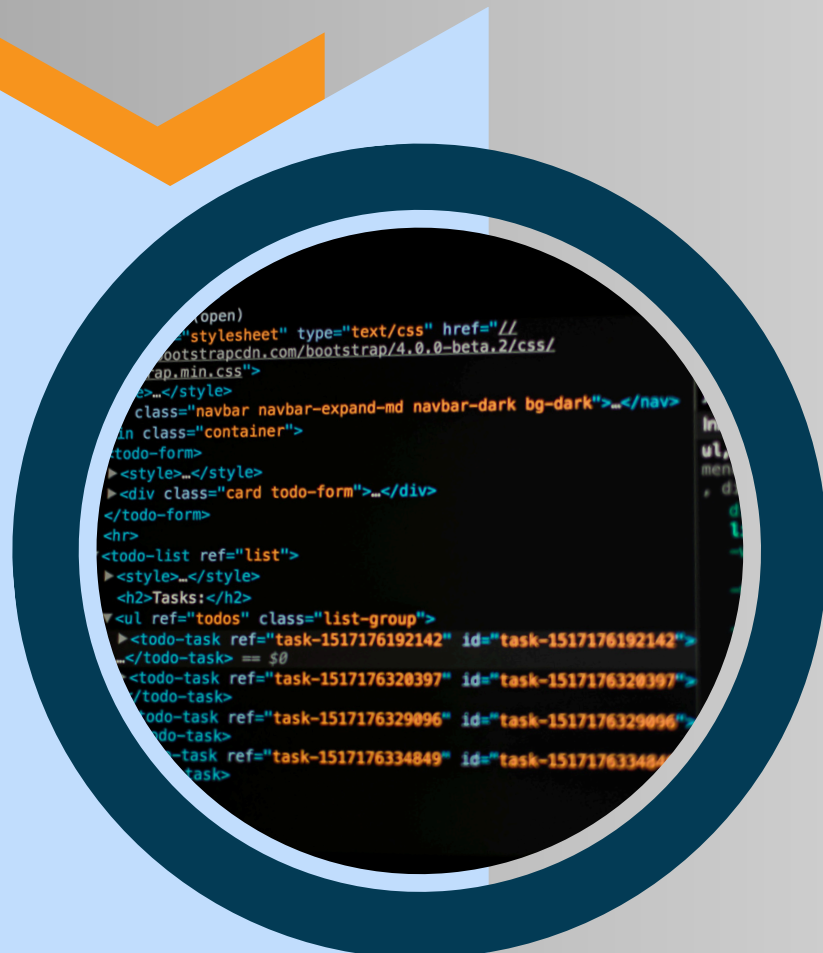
(open)
"stylesheet" type="text/css" href="//
bootstrapcdn.com/bootstrap/4.0.0-beta.2/css/
rap.min.css">
e>…</style>
class="navbar navbar-expand-md navbar-dark bg-dark">…</nav>
in class="container">
todo-form>
▶<style>…</style>
▶<div class="card todo-form">…</div>
</todo-form>
<hr>
<todo-list ref="list">
▶<style>…</style>
<h2>Tasks:</h2>
▼<ul ref="todos" class="list-group">
▶<todo-task ref="task-1517176192142" id="task-1517176192142">
…</todo-task> == $0
<todo-task ref="task-1517176320397" id="task-1517176320397">
</todo-task>
todo-task ref="task-1517176329096" id="task-1517176329096">
odo-task>
-task ref="task-1517176334849" id="task-1517176334849
task>
In
ul,
men
, d
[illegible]